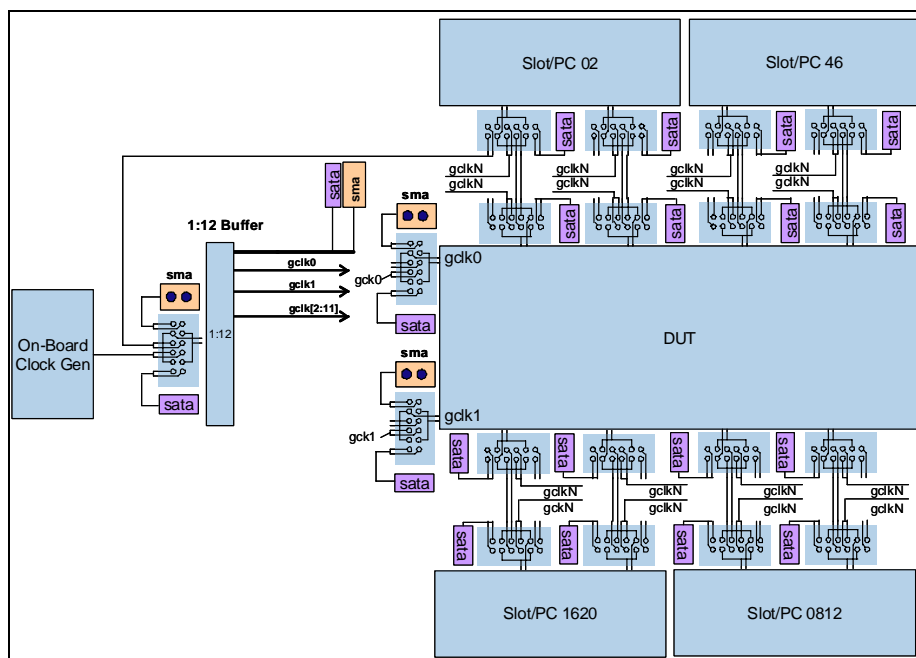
Slot/PC 02

Slot/PC 46

sata sata sata sata

gclkN gclkN gclkN gclkN
gclkN gclkN gclkN gclkN

sata sma

sata sata sata sata

1:12 Buffer

sma

gclk0

gclk0

gclk1

gck0

gclk[2:11]

sma

sata

On-Board Clock Gen

1:12

DUT

sata

sma

gclk1

gck1

sata

sata sata sata sata

gclkN gclkN gclkN gclkN
gclkN gclkN gclkN gclkN

sata sata sata sata

Slot/PC 1620

Slot/PC 0812